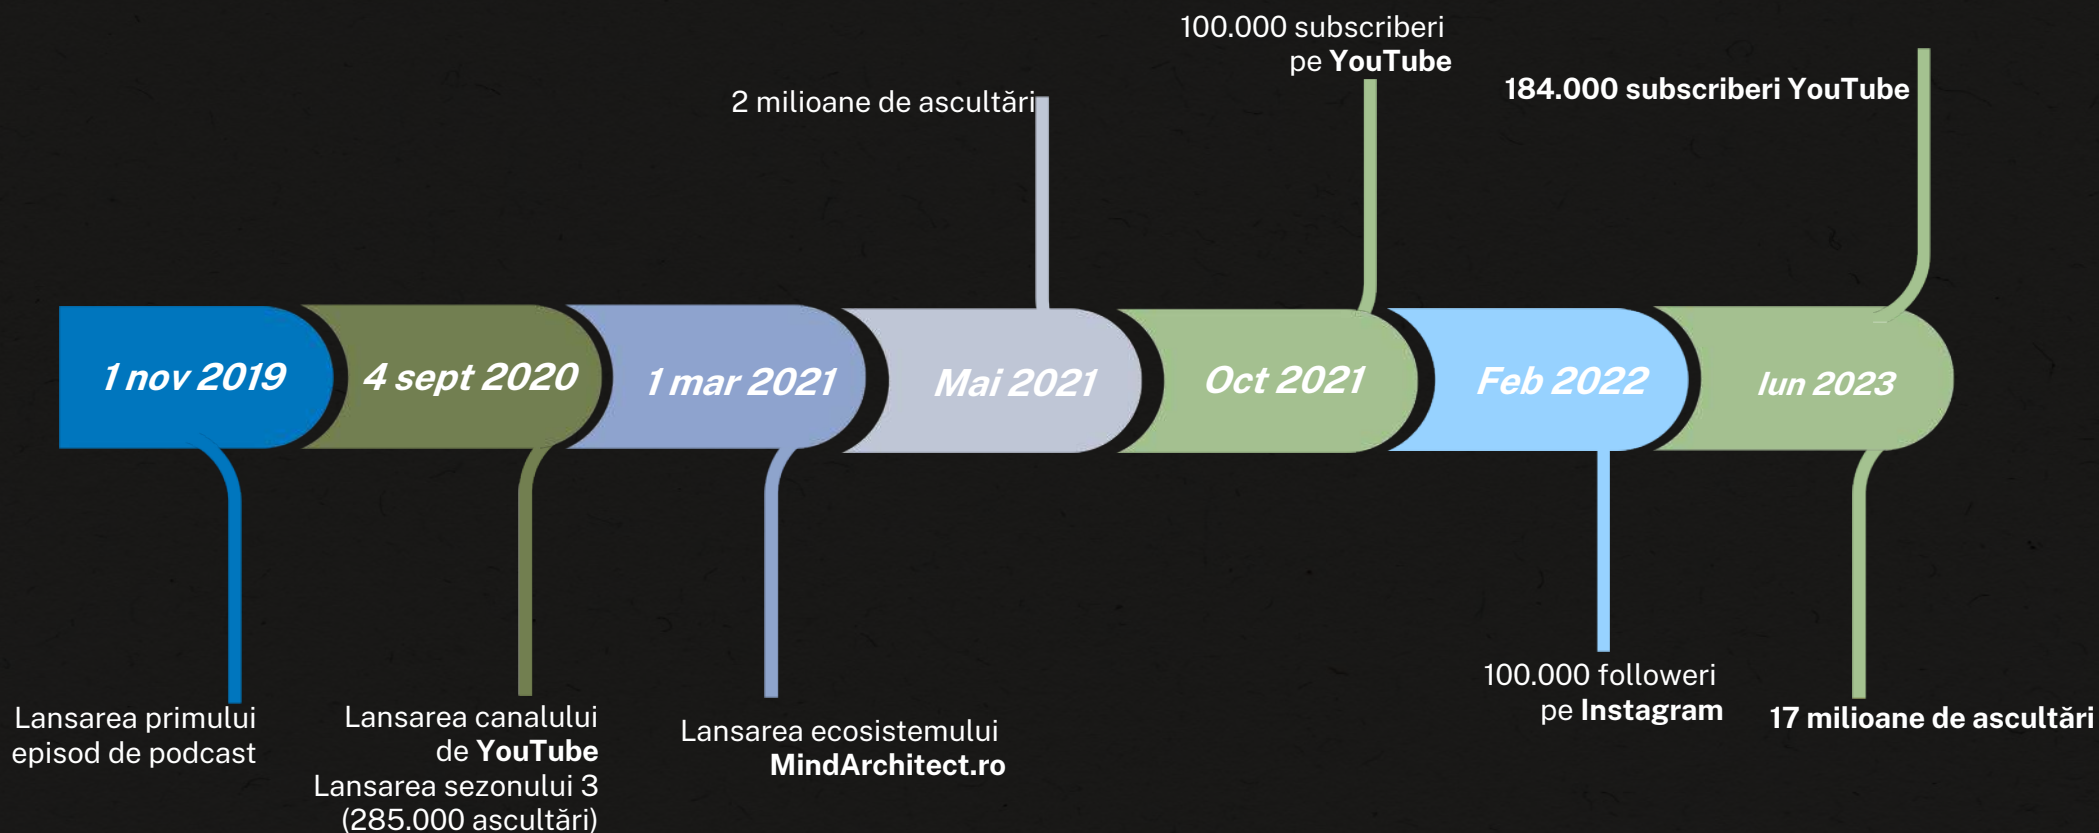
100.000 subscriberi pe **YouTube**

2 milioane de ascultări

**184.000 subscriberi YouTube**

1 nov 2019

4 sept 2020

1 mar 2021

Mai 2021

Oct 2021

Feb 2022

Iun 2023

Lansarea primului episod de podcast

Lansarea canalului de **YouTube**
Lansarea sezonului 3 (285.000 ascultări)

Lansarea ecosistemului **MindArchitect.ro**

100.000 followeri pe **Instagram**

**17 milioane de ascultări**